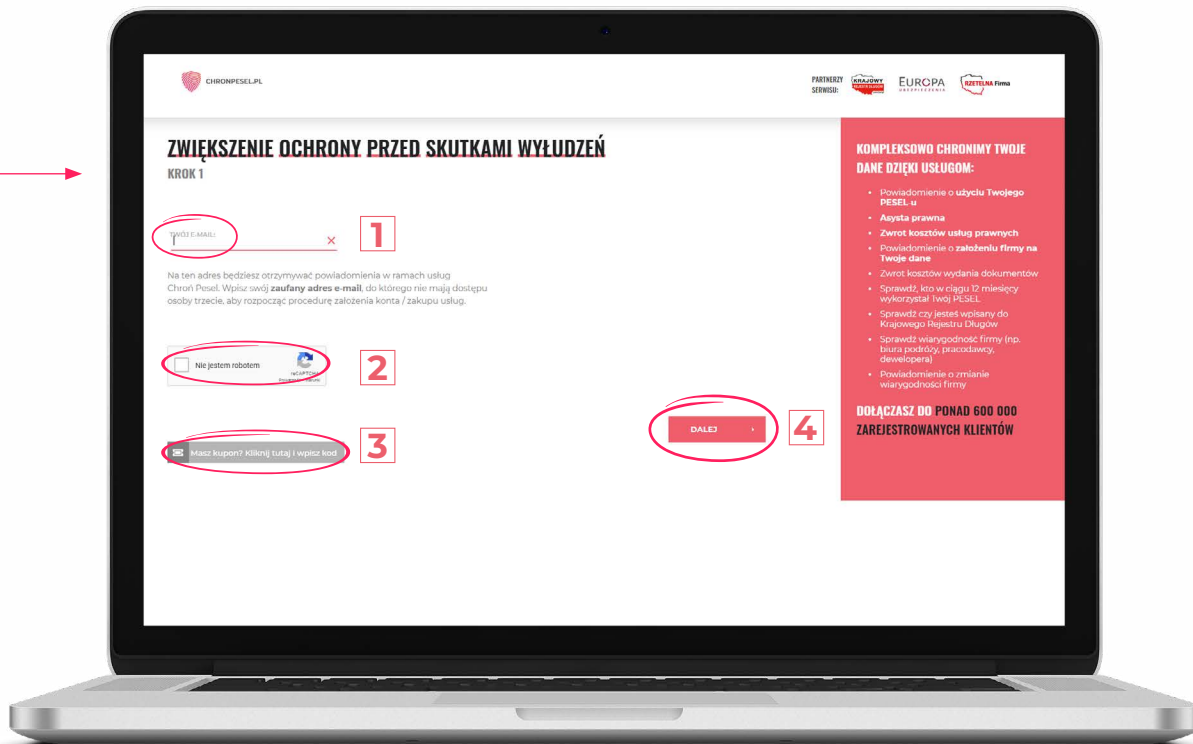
CHRONPESEL.PL

PARTNERZY SERWISU: KRAJOWY REJESTR DŁUGÓW EUROPA UBEZPIECZENIA RZETELNA Firma

ZWIĘKSZENIE OCHRONY PRZED SKUTKAMI WYŁUDZEŃ

KROK 1

TWÓJ E-MAIL:

1

Na ten adres będziesz otrzymywać powiadomienia w ramach usług Chroń Pesel. Wpisz swój **zaufany adres e-mail**, do którego nie mają dostępu osoby trzecie, aby rozpocząć procedurę założenia konta / zakupu usług.

Nie jestem robotem reCAPTCHA Prywatność - Warunki

2

Masz kupon? Kliknij tutaj i wpisz kod

3

DALEJ ›

4

KOMPLEKSOWO CHRONIMY TWOJE DANE DZIĘKI USŁUGOM:

- Powiadomienie o **użyciu Twojego PESEL u**
- **Asysta prawna**
- **Zwrot kosztów usług prawnych**
- Powiadomienie o **założeniu firmy na Twoje dane**
- Zwrot kosztów wydania dokumentów
- Sprawdź, kto w ciągu 12 miesięcy wykorzystał Twój PESEL
- Sprawdź czy jesteś wpisany do Krajowego Rejestru Długów
- Sprawdź wiarygodność firmy (np. biura podróży, pracodawcy, dewelopera)
- Powiadomienie o zmianie wiarygodności firmy

DOŁĄCZASZ DO PONAD 600 000 ZAREJESTROWANYCH KLIENTÓW